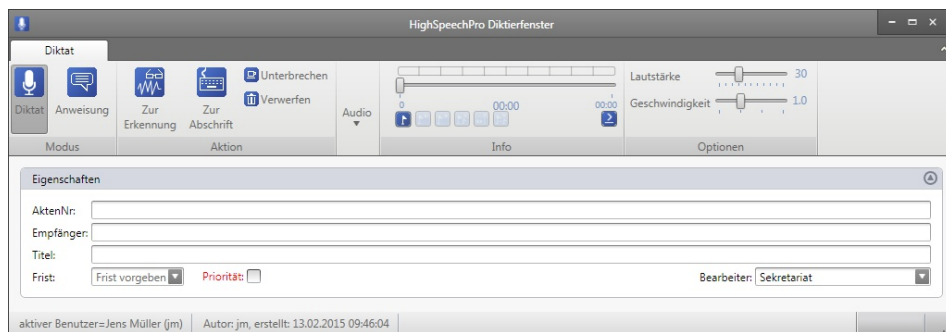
HighSpeechPro Diktierfenster

Diktat

Diktat Anweisung
Modus

Zur Erkennung Zur Abschrift Unterbrechen Verwerfen
Aktion

Audio

0 00:00 00:00
Info

Lautstärke 30
Geschwindigkeit 1.0
Optionen

Eigenschaften

AktenNr:
Empfänger:
Titel:
Frist: Frist vorgeben Priorität: Bearbeiter: Sekretariat

aktiver Benutzer=Jens Müller (jm) | Autor: jm, erstellt: 13.02.2015 09:46:04